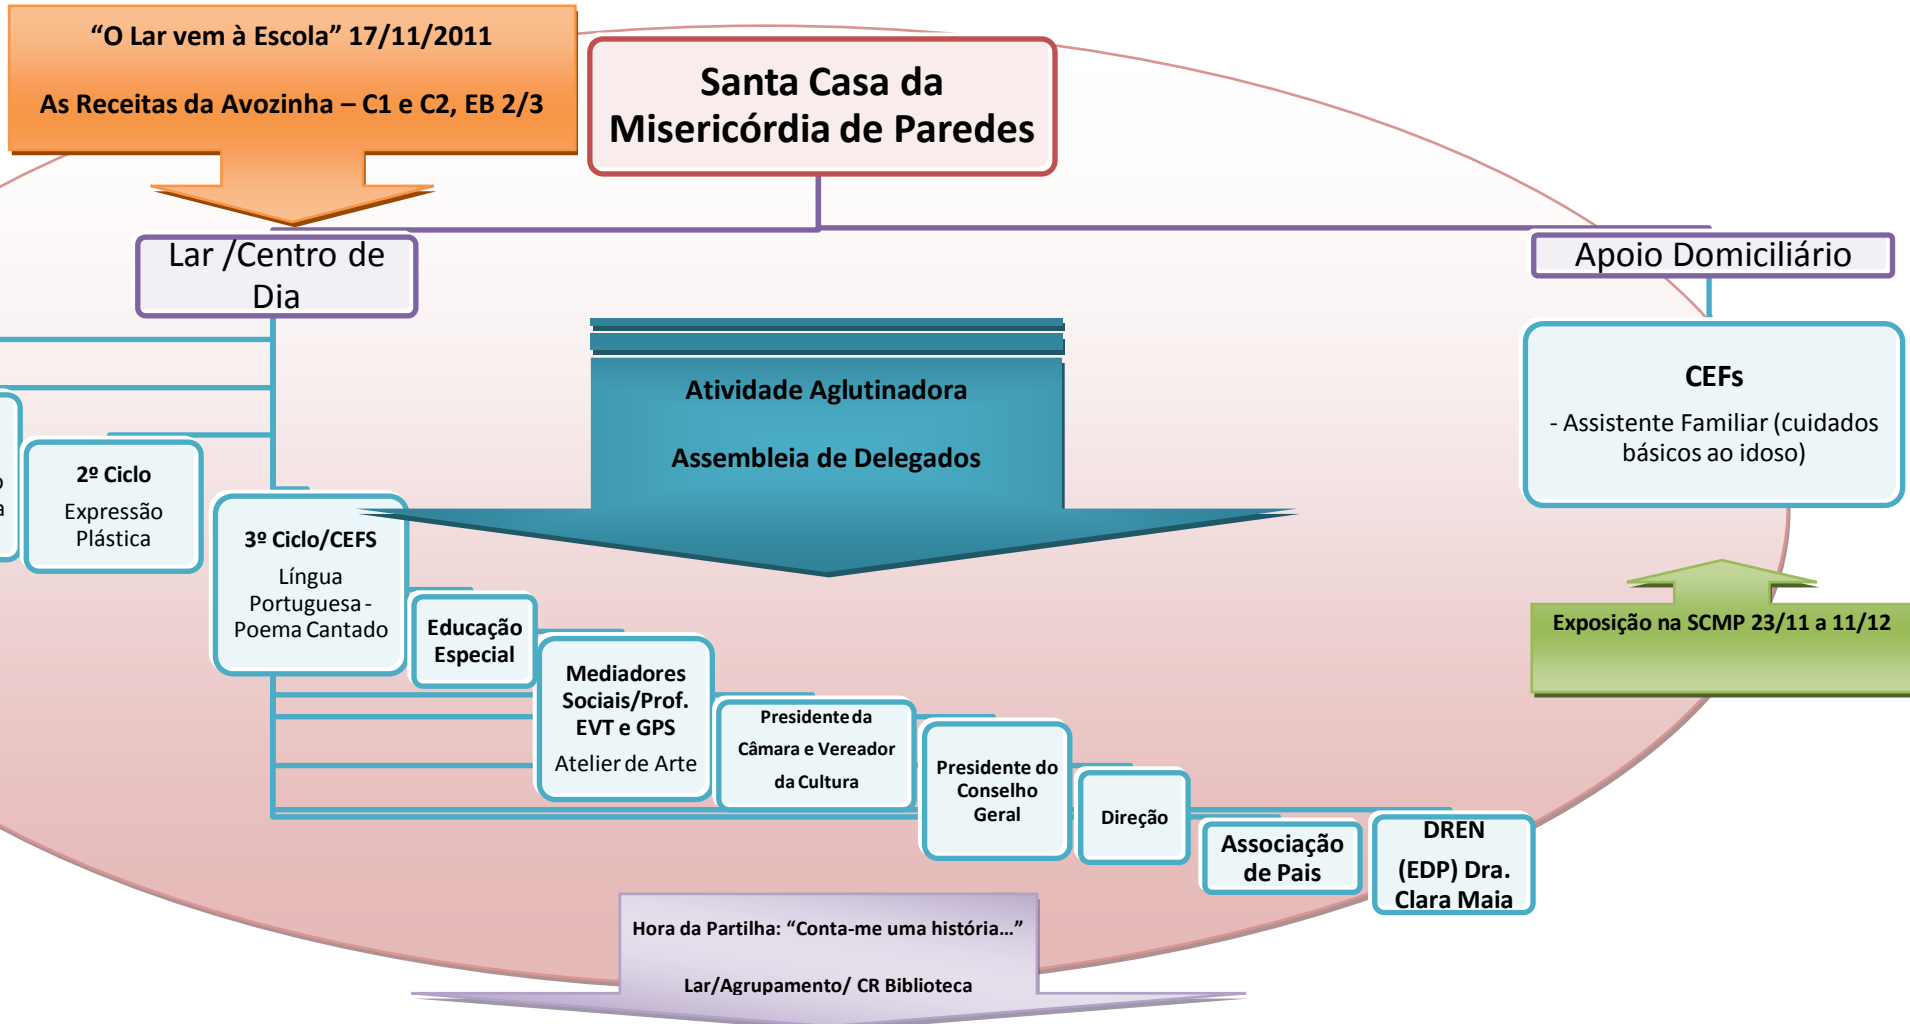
"O Lar vem à Escola" 17/11/2011

As Receitas da Avozinha – C1 e C2, EB 2/3

Santa Casa da Misericórdia de Paredes

Lar /Centro de Dia

Apoio Domiciliário

Atividade Aglutinadora

Assembleia de Delegados

CEFs

- Assistente Familiar (cuidados básicos ao idoso)

Exposição na SCMP 23/11 a 11/12

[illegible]

2º Ciclo
Expressão Plástica

3º Ciclo/CEFS
Língua Portuguesa - Poema Cantado

Educação Especial

Mediadores Sociais/Prof. EVT e GPS
Atelier de Arte

Presidente da Câmara e Vereador da Cultura

Presidente do Conselho Geral

Direção

Associação de Pais

DREN
(EDP) Dra. Clara Maia

Hora da Partilha: "Conta-me uma história..."

Lar/Agrupamento/ CR Biblioteca